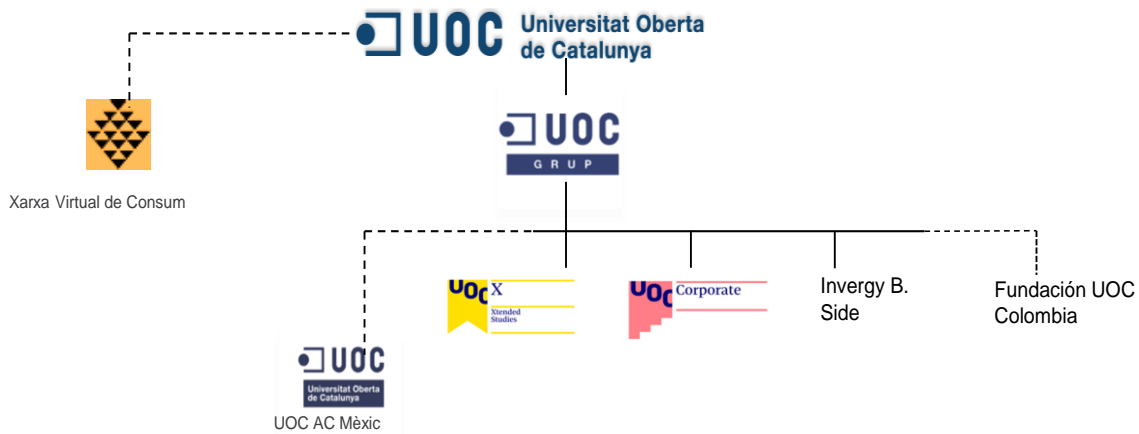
UOC Universitat Oberta de Catalunya

Xarxa Virtual de Consum

UOC GRUP

UOC X Xtended Studies

UOC Corporate

Invergy B. Side

Fundación UOC Colombia

UOC Universitat Oberta de Catalunya

UOC AC Mèxic